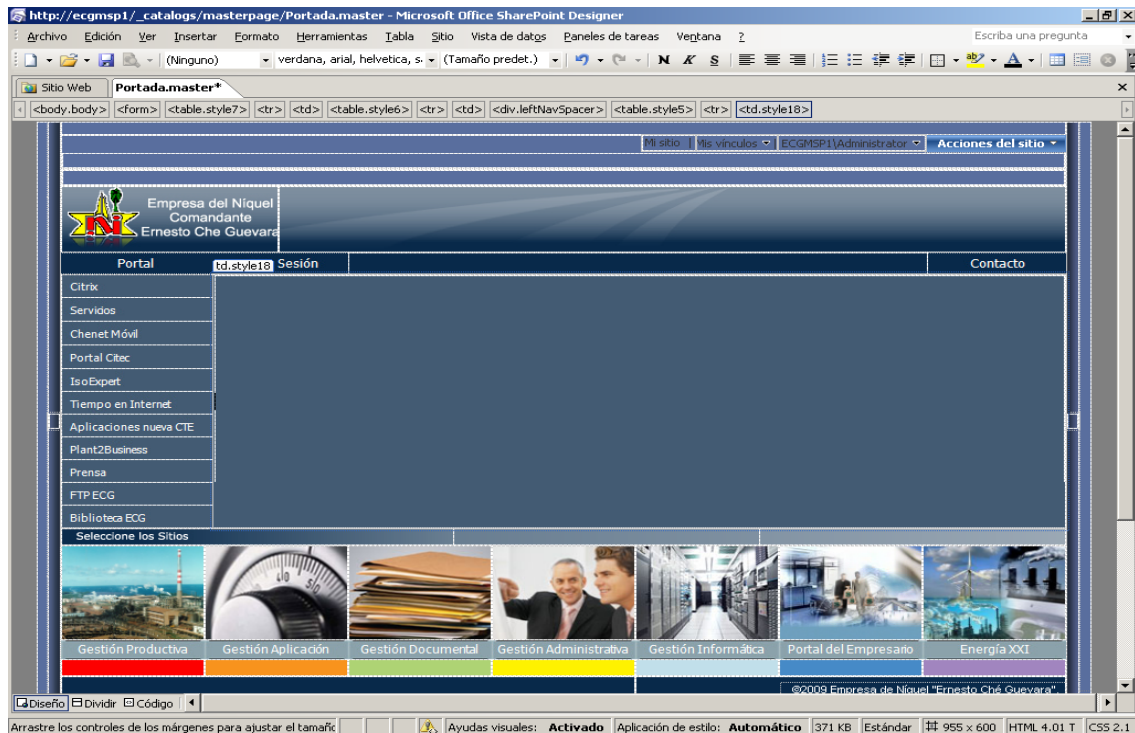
http://ecgmsp1/_catalogs/masterpage/Portada.master - Microsoft Office SharePoint Designer

Archivo Edición Ver Insertar Formato Herramientas Tabla Sitio Vista de datos Paneles de tareas Ventana ?

Escriba una pregunta

(Ninguno) verdana, arial, helvetica, s. (Tamaño predet.) N K S

Sitio Web Portada.master*

<body.body> <form> <table.style7> <tr> <td> <table.style6> <tr> <td> <div.leftNavSpacer> <table.style5> <tr> <td.style18>

Mi sitio | Mis vínculos ECGMSP1\Administrator Acciones del sitio

Empresa del Níquel
Comandante
Ernesto Che Guevara

Portal td.style18 Sesión Contacto

Citrix
Servidos
Chenet Móvil
Portal Citec
IsoExpert
Tiempo en Internet
Aplicaciones nueva CTE
Plant2Business
Prensa
FTP ECG
Biblioteca ECG

Seleccione los Sitios

Gestión Productiva Gestión Aplicación Gestión Documental Gestión Administrativa Gestión Informática Portal del Empresario Energía XXI

©2009 Empresa de Níquel "Ernesto Ché Guevara".

Diseño Dividir Código

Arrastre los controles de los márgenes para ajustar el tamaño Ayudas visuales: Activado Aplicación de estilo: Automático 371 KB Estándar 955 x 600 HTML 4.01 T CSS 2.1